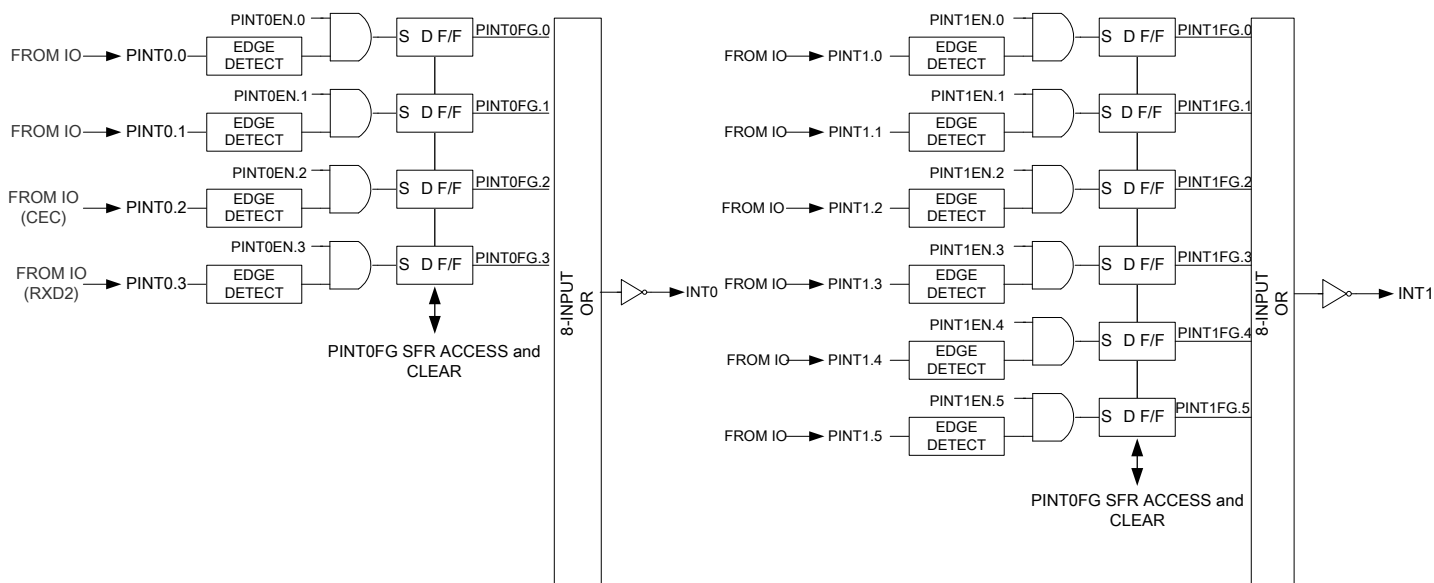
PINT0EN.0
FROM IO PINT0.0 EDGE DETECT
S D F/F PINT0FG.0

PINT0EN.1
FROM IO PINT0.1 EDGE DETECT
S D F/F PINT0FG.1

PINT0EN.2
FROM IO (CEC) PINT0.2 EDGE DETECT
S D F/F PINT0FG.2

PINT0EN.3
FROM IO (RXD2) PINT0.3 EDGE DETECT
S D F/F PINT0FG.3

PINT0FG SFR ACCESS and CLEAR

8-INPUT OR
INT0

PINT1EN.0
FROM IO PINT1.0 EDGE DETECT
S D F/F PINT1FG.0

PINT1EN.1
FROM IO PINT1.1 EDGE DETECT
S D F/F PINT1FG.1

PINT1EN.2
FROM IO PINT1.2 EDGE DETECT
S D F/F PINT1FG.2

PINT1EN.3
FROM IO PINT1.3 EDGE DETECT
S D F/F PINT1FG.3

PINT1EN.4
FROM IO PINT1.4 EDGE DETECT
S D F/F PINT1FG.4

PINT1EN.5
FROM IO PINT1.5 EDGE DETECT
S D F/F PINT1FG.5

PINT0FG SFR ACCESS and CLEAR

8-INPUT OR
INT1